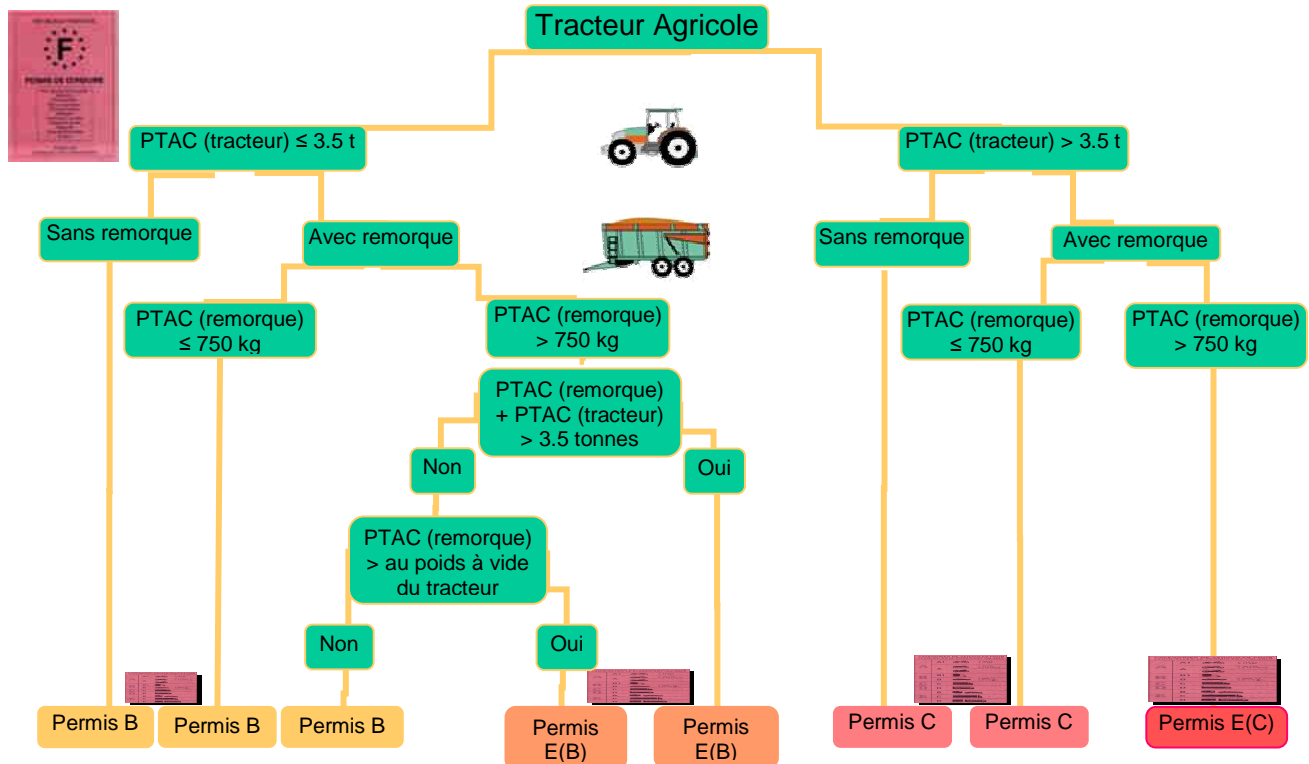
Tracteur Agricole

F
PERMIS DE CONDUIRE

PTAC (tracteur) ≤ 3.5 t

PTAC (tracteur) > 3.5 t

Sans remorque

Avec remorque

Sans remorque

Avec remorque

PTAC (remorque) ≤ 750 kg

PTAC (remorque) > 750 kg

PTAC (remorque) ≤ 750 kg

PTAC (remorque) > 750 kg

PTAC (remorque) + PTAC (tracteur) > 3.5 tonnes

Non

Oui

PTAC (remorque) > au poids à vide du tracteur

Non

Oui

Permis B

Permis B

Permis B

Permis E(B)

Permis E(B)

Permis C

Permis C

Permis E(C)